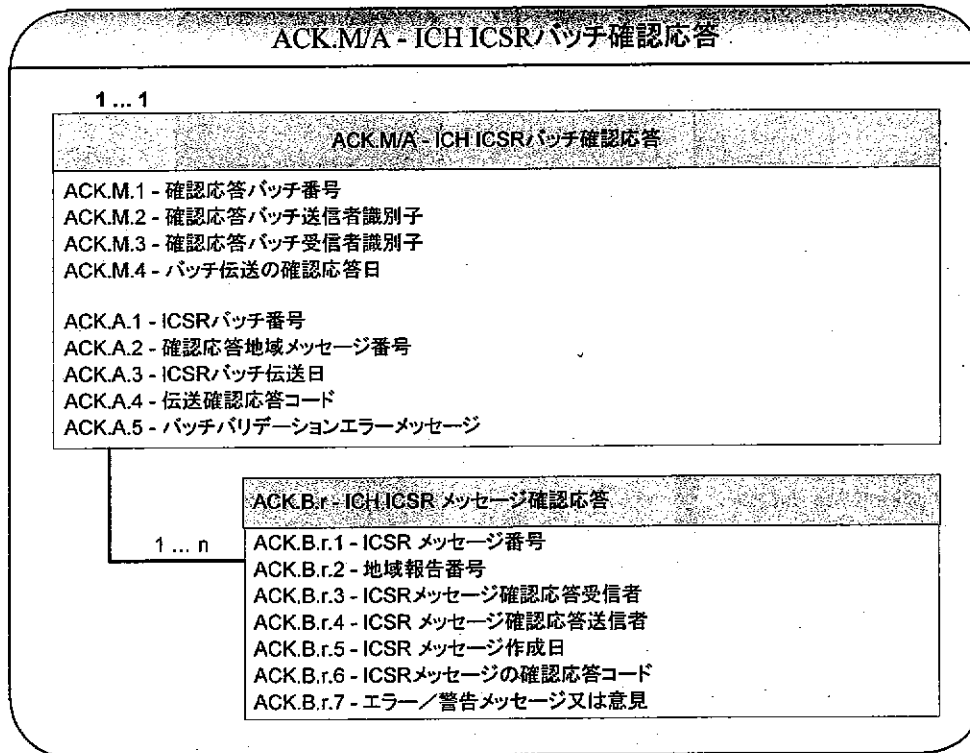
ACK.M/A - ICH ICSRバッチ確認応答

1 ... 1

ACK.M/A - ICH ICSRバッチ確認応答

ACK.M.1 - 確認応答バッチ番号
ACK.M.2 - 確認応答バッチ送信者識別子
ACK.M.3 - 確認応答バッチ受信者識別子
ACK.M.4 - バッチ伝送の確認応答日

ACK.A.1 - ICSRバッチ番号
ACK.A.2 - 確認応答地域メッセージ番号
ACK.A.3 - ICSRバッチ伝送日
ACK.A.4 - 伝送確認応答コード
ACK.A.5 - バッチバリデーションエラーメッセージ

ACK.B.r - ICH ICSR メッセージ確認応答

1 ... n

ACK.B.r.1 - ICSR メッセージ番号
ACK.B.r.2 - 地域報告番号
ACK.B.r.3 - ICSRメッセージ確認応答受信者
ACK.B.r.4 - ICSR メッセージ確認応答送信者
ACK.B.r.5 - ICSR メッセージ作成日
ACK.B.r.6 - ICSRメッセージの確認応答コード
ACK.B.r.7 - エラー／警告メッセージ又は意見